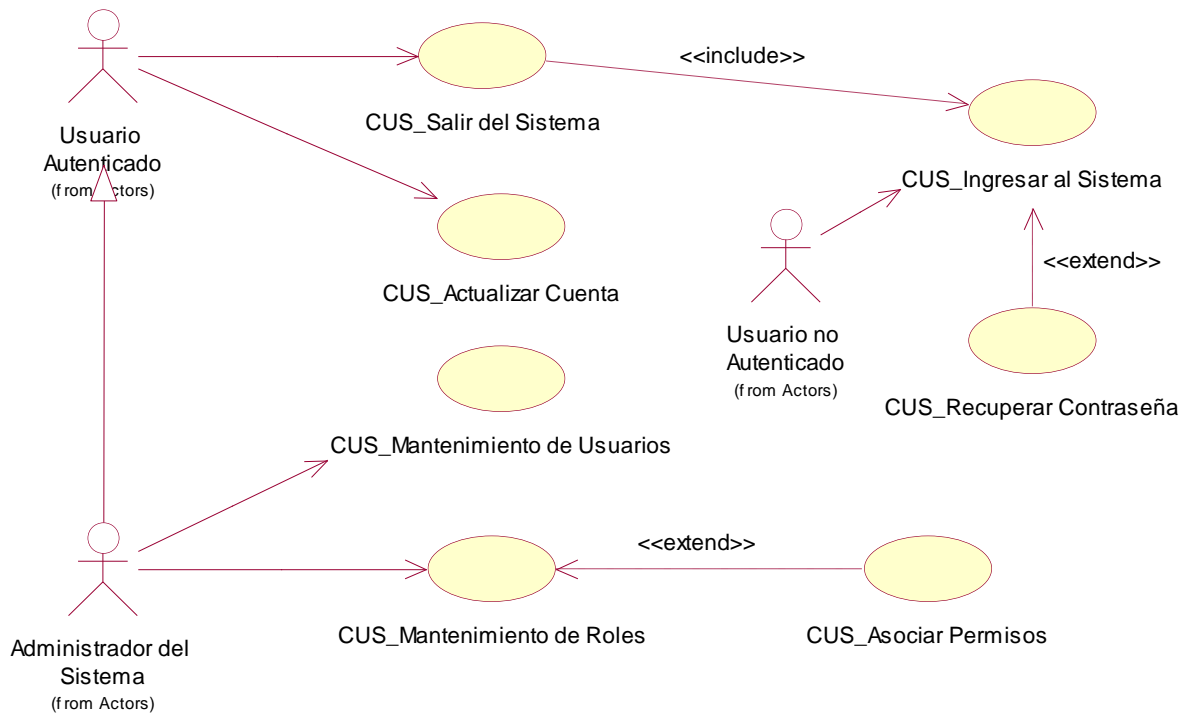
Usuario Autenticado
(from Actors)

CUS_Salir del Sistema

<<include>>

CUS_Ingresar al Sistema

CUS_Actualizar Cuenta

Usuario no Autenticado
(from Actors)

<<extend>>

CUS_Recuperar Contraseña

CUS_Mantenimiento de Usuarios

<<extend>>

Administrador del Sistema
(from Actors)

CUS_Mantenimiento de Roles

CUS_Asociar Permisos